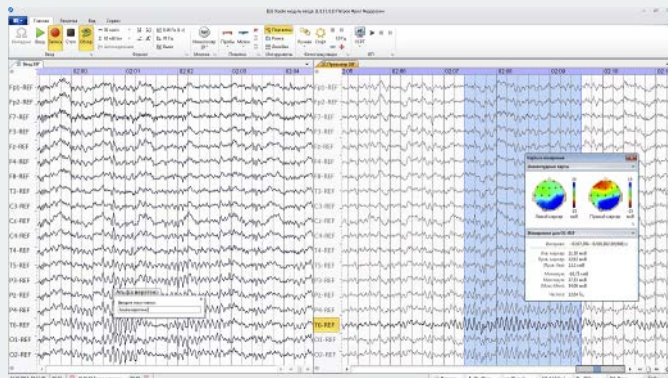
Главная
Пациенты
Вид
Сервис
Fp1-REF
Fp2-REF
F7-REF
F3-REF
Fz-REF
F4-REF
F8-REF
T3-REF
C3-REF
Cz-REF
C4-REF
T4-REF
T5-REF
P3-REF
Pz-REF
P4-REF
T6-REF
O1-REF
O2-REF
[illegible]
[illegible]
Топографические карты
Левый маркер
Правый маркер
мкВ
мкВ
T6-REF
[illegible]